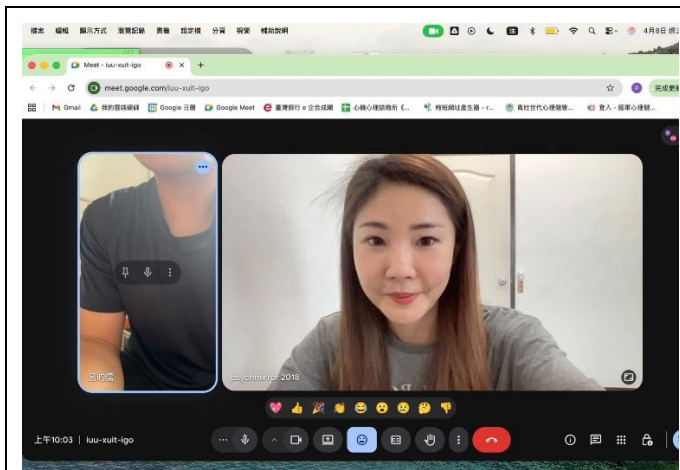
檔案 編輯 顯示方式 瀏覽記錄 書籤 設定檔 分頁 視窗 輔助說明

4月8日 週三

Meet - iuu-xuit-igo

meet.google.com/iuu-xuit-igo

完成更新

Gmail 我的雲端硬碟 Google 日曆 Google Meet 臺灣銀行 e 企合成網 心橋心理諮商所 《... 相簿網址產生器 - r... 青杜世代心理發展... 登入 - 國軍心理諮...

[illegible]

psychmirror 2018

上午10:03 | iuu-xuit-igo